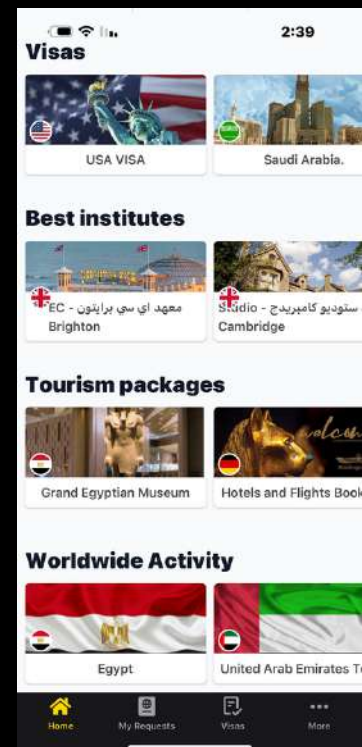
2:39

Visas

USA VISA

Saudi Arabia.

Best institutes

معهد اي سي برايتون - EC Brighton

ستوديو كامبريدج - Studio Cambridge

Tourism packages

Grand Egyptian Museum

Hotels and Flights Book

Worldwide Activity

Egypt

United Arab Emirates T

Home

My Requests

Visas

More